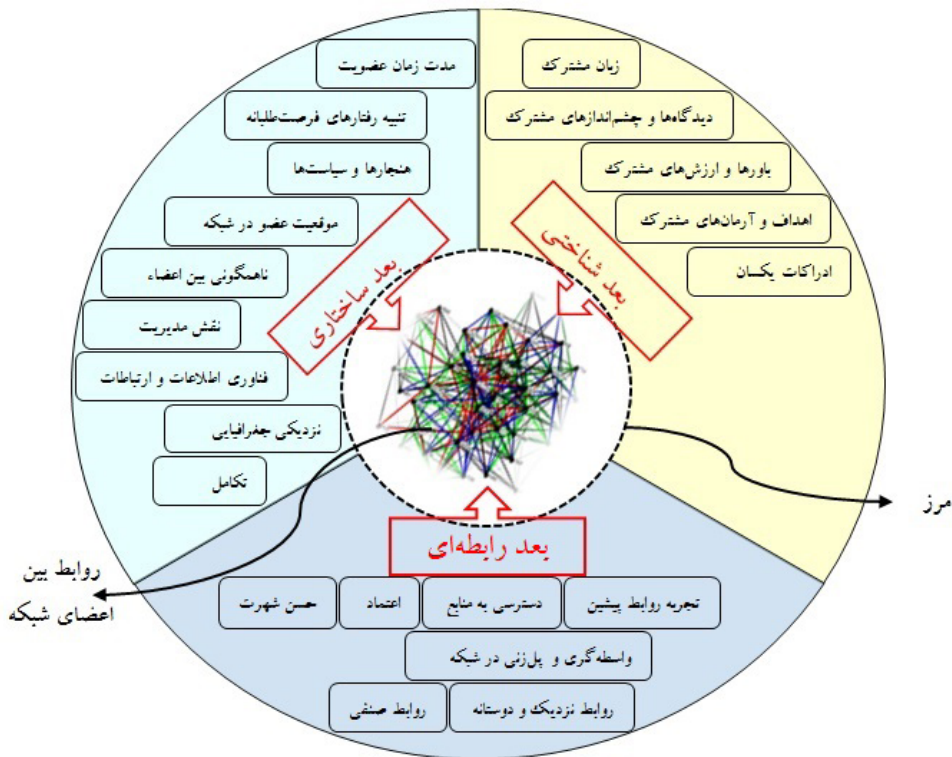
مدت زمان عضویت
تنبیه رفتارهای فرصت‌طلبانه
هنجارها و سیاست‌ها
موقعیت عضو در شبکه
ناهمگونی بین اعضاء
نقش مدیریت
فناوری اطلاعات و ارتباطات
نزدیکی جغرافیایی
تکامل

زبان مشترک
دیدگاه‌ها و چشم‌اندازهای مشترک
باورها و ارزش‌های مشترک
اهداف و آرمان‌های مشترک
ادراکات یکسان

بعد ساختاری
بعد شناختی
بعد رابطه‌ای

مرز

روابط بین اعضای شبکه

تجربه روابط پیشین
دسترسی به منابع
اعتماد
حسن شهرت
واسطه‌گری و پل‌زنی در شبکه
روابط نزدیک و دوستانه
روابط صنفی